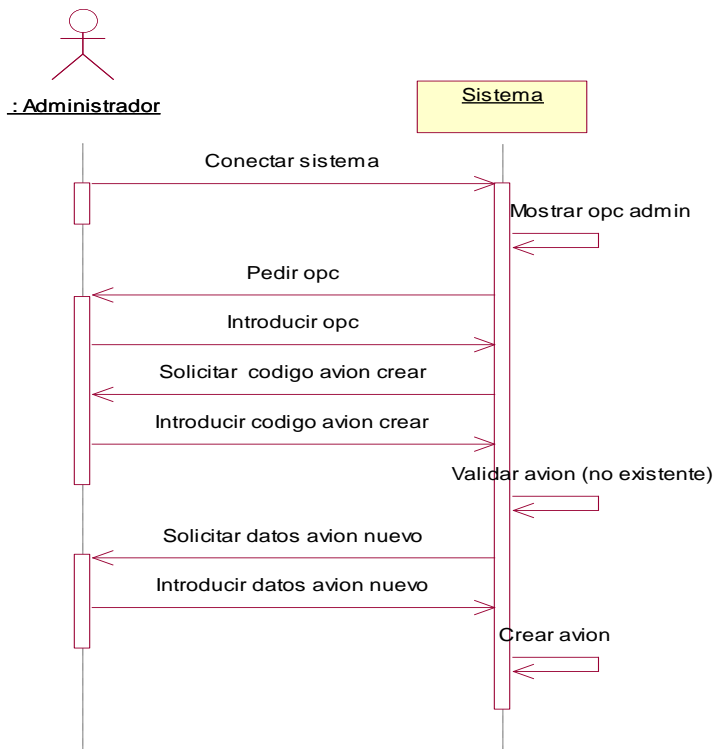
: Administrador

Sistema

Conectar sistema

Mostrar opc admin

Pedir opc

Introducir opc

Solicitar codigo avion crear

Introducir codigo avion crear

Validar avion (no existente)

Solicitar datos avion nuevo

Introducir datos avion nuevo

Crear avion